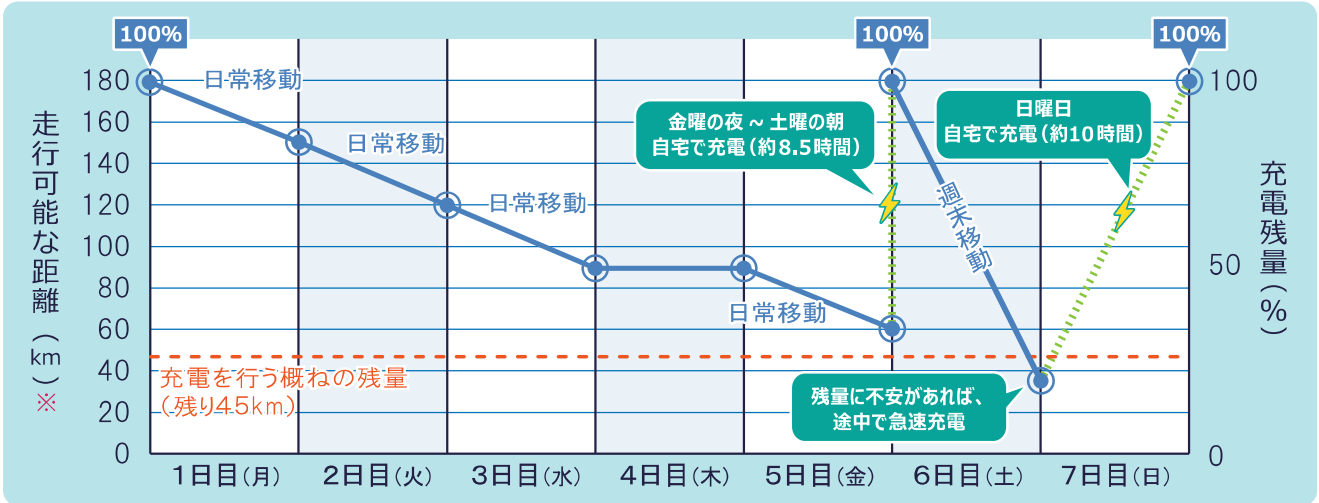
100%

100%

100%

走行可能な距離（km）※

180
160
140
120
100
80
60
40
20
0

日常移動

日常移動

日常移動

金曜の夜～土曜の朝
自宅で充電（約8.5時間）

日曜日
自宅で充電（約10時間）

週末移動

日常移動

充電を行う概ねの残量
（残り45km）

残量に不安があれば、
途中で急速充電

充電残量（%）

100
50
0

1日目（月）
2日目（火）
3日目（水）
4日目（木）
5日目（金）
6日目（土）
7日目（日）